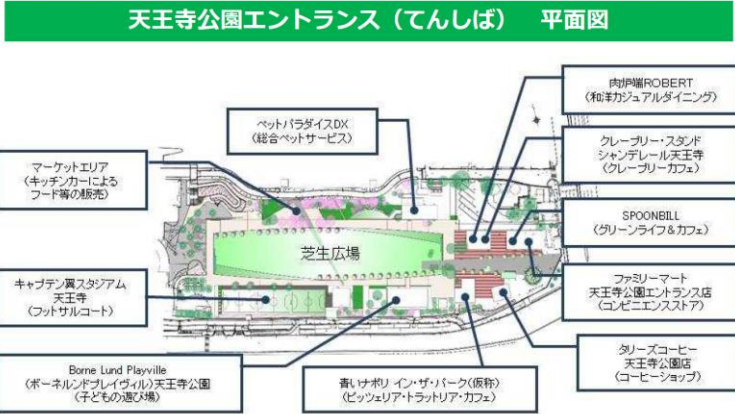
天王寺公園エントランス（てんしば）　平面図

ペットパラダイスDX
（総合ペットサービス）

肉炉端ROBERT
（和洋カジュアルダイニング）

クレープリー・スタンド
シャンデレール天王寺
（クレープリーカフェ）

マーケットエリア
（キッチンカーによる
フード等の販売）

SPOONBILL
（グリーンライフ＆カフェ）

芝生広場

キャプテン翼スタジアム
天王寺
（フットサルコート）

ファミリーマート
天王寺公園エントランス店
（コンビニエンスストア）

タリーズコーヒー
天王寺公園店
（コーヒーショップ）

Borne Lund Playville
（ボーネルンドプレイヴィル）天王寺公園
（子どもの遊び場）

青いナポリ イン・ザ・パーク（仮称）
（ピッツェリア・トラットリア・カフェ）